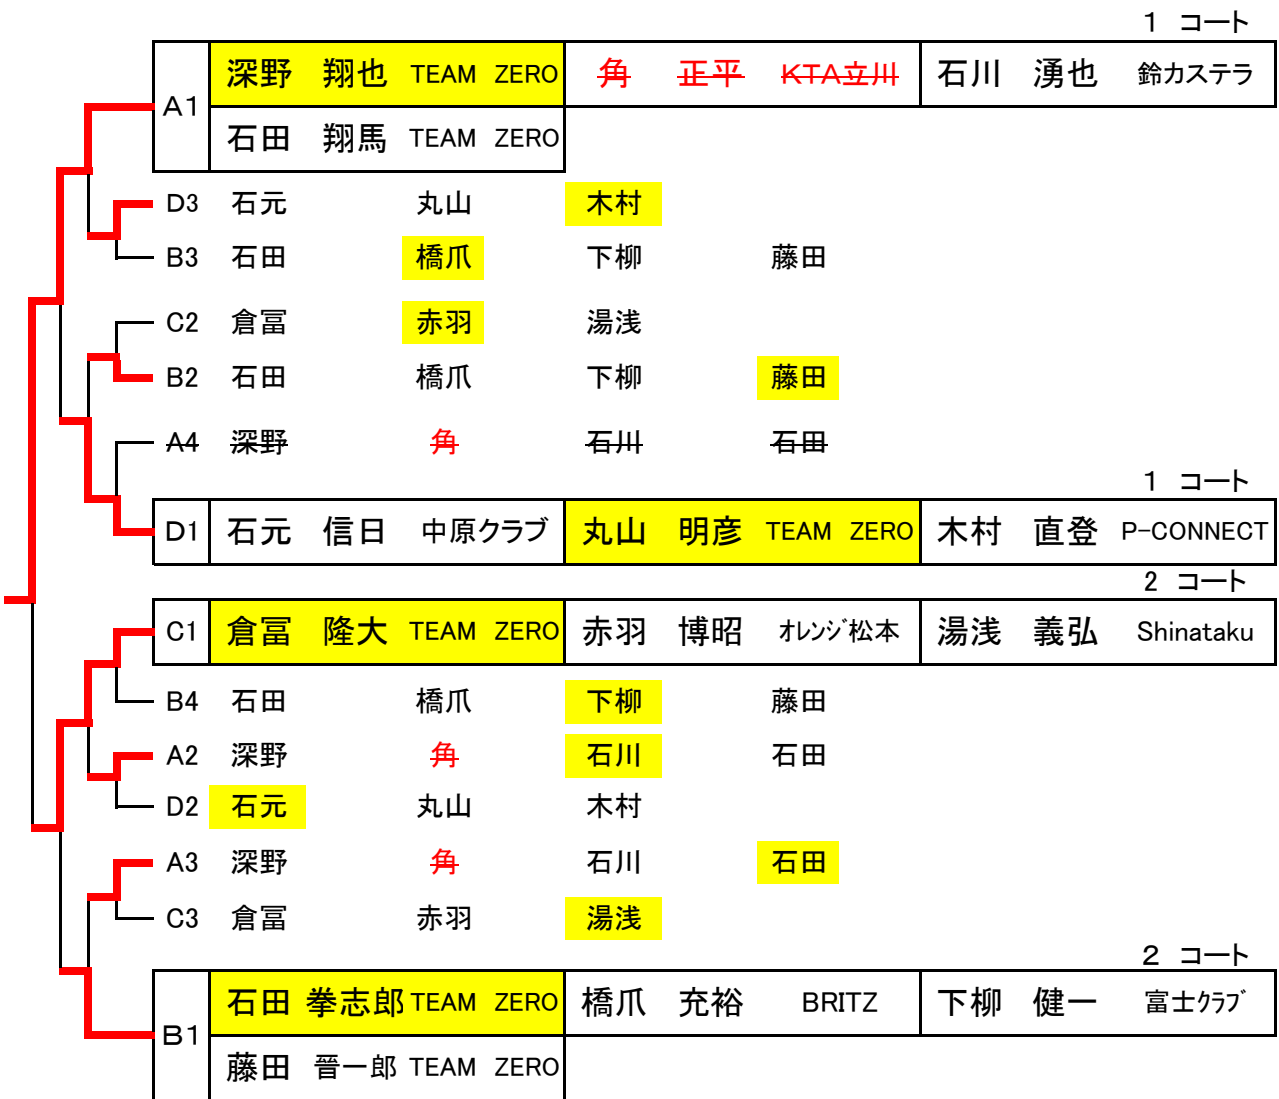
1 コート

| A1 | 深野 翔也 TEAM ZERO | 角 ~~正平~~ ~~KTA立川~~ | 石川 湧也 鈴カステラ |
|---|---|---|---|
| | 石田 翔馬 TEAM ZERO | | |

D3 石元 丸山 木村

B3 石田 橋爪 下柳 藤田

C2 倉冨 赤羽 湯浅

B2 石田 橋爪 下柳 藤田

~~A4~~ ~~深野~~ 角 ~~石川~~ ~~石田~~

1 コート

| D1 | 石元 信日 中原クラブ | 丸山 明彦 TEAM ZERO | 木村 直登 P-CONNECT |
|---|---|---|---|

2 コート

| C1 | 倉冨 隆大 TEAM ZERO | 赤羽 博昭 オレンジ松本 | 湯浅 義弘 Shinataku |
|---|---|---|---|

B4 石田 橋爪 下柳 藤田

A2 深野 角 石川 石田

D2 石元 丸山 木村

A3 深野 角 石川 石田

C3 倉冨 赤羽 湯浅

2 コート

| B1 | 石田 拳志郎 TEAM ZERO | 橋爪 充裕 BRITZ | 下柳 健一 富士クラブ |
|---|---|---|---|
| | 藤田 晋一郎 TEAM ZERO | | |